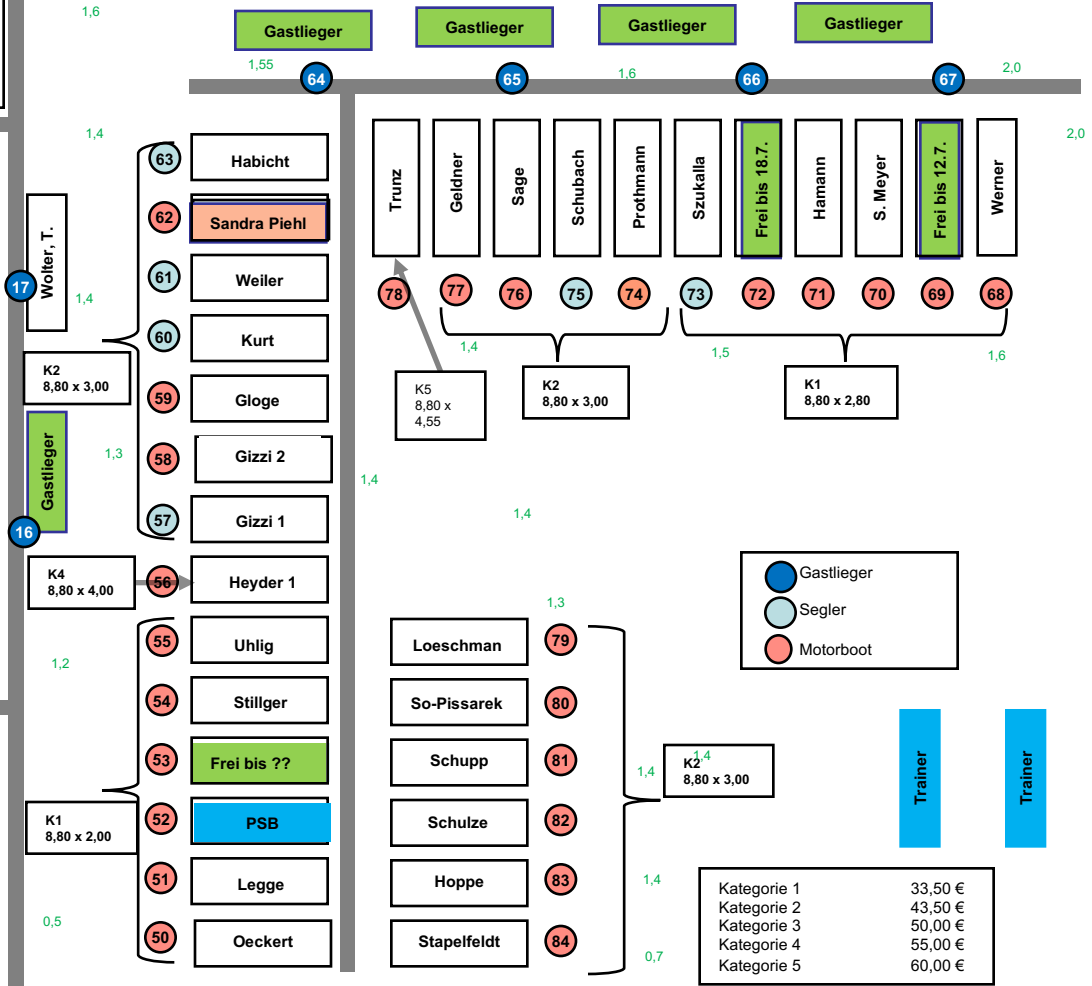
1,6

Gastlieger Gastlieger Gastlieger Gastlieger

1,55 64 65 1,6 66 67 2,0

1,4 2,0

63 Habicht
62 Sandra Piehl
61 Weiler
60 Kurt
59 Gloge
58 Gizzi 2
57 Gizzi 1
56 Heyder 1
55 Uhlig
54 Stillger
53 Frei bis ??
52 PSB
51 Legge
50 Oeckert

Wolter, T.
17
1,4
K2
8,80 x 3,00
Gastlieger
1,3
16
K4
8,80 x 4,00
1,2
K1
8,80 x 2,00
0,5

Trunz Geldner Sage Schubach Prothmann Szukalla Frei bis 18.7. Hamann S. Meyer Frei bis 12.7. Werner

78 77 76 75 74 73 72 71 70 69 68

1,4 1,5 1,6

K5
8,80 x
4,55

K2
8,80 x 3,00

K1
8,80 x 2,80

1,4
1,4

Gastlieger
Segler
Motorboot

1,3
Loeschman 79
So-Pissarek 80
Schupp 81
Schulze 82
Hoppe 83
Stapelfeldt 84

1,4
K2 1,4
8,80 x 3,00
1,4
0,7

Trainer Trainer

| Kategorie 1 | 33,50 € |
|---|---|
| Kategorie 2 | 43,50 € |
| Kategorie 3 | 50,00 € |
| Kategorie 4 | 55,00 € |
| Kategorie 5 | 60,00 € |